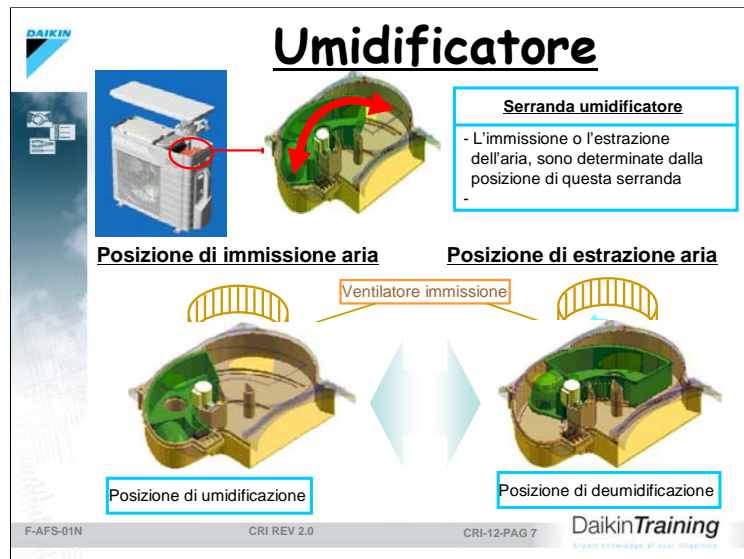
DAIKIN

Umidificatore

Serranda umidificatore

- L'immissione o l'estrazione dell'aria, sono determinate dalla posizione di questa serranda
-

Posizione di immissione aria

Posizione di estrazione aria

Ventilatore immissione

Posizione di umidificazione

Posizione di deumidificazione

F-AFS-01N

CRI REV 2.0

CRI-12-PAG 7

DaikinTraining

Expert knowledge at your fingertips